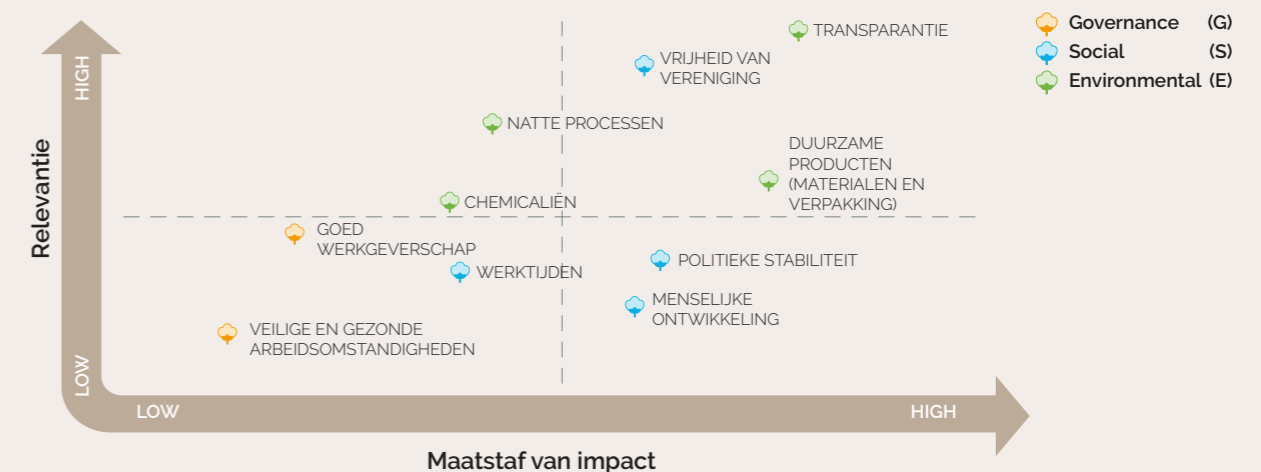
Governance (G)
Social (S)
Environmental (E)

Relevantie

HIGH

LOW

TRANSPARANTIE

VRIJHEID VAN VERENIGING

NATTE PROCESSEN

DUURZAME PRODUCTEN (MATERIALEN EN VERPAKKING)

CHEMICALIËN

GOED WERKGEVERSCHAP

WERKTIJDEN

POLITIEKE STABILITEIT

MENSELIJKE ONTWIKKELING

VEILIGE EN GEZONDE ARBEIDSOMSTANDIGHEDEN

LOW

HIGH

Maatstaf van impact